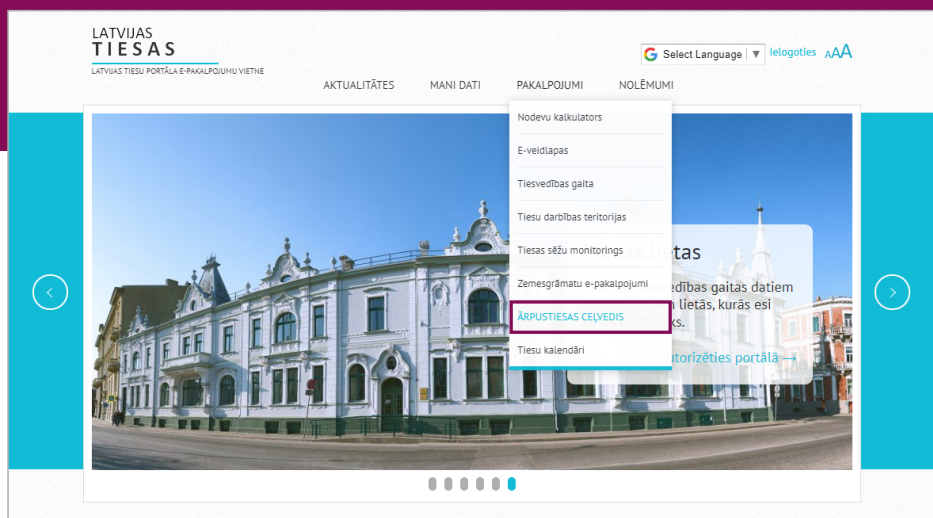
LATVIJAS
TIESAS
LATVIJAS TIESU PORTĀLA E-PAKALPOJUMU VIETNE

Select Language ▼ Ielogoties AAA

AKTUALITĀTES MANI DATI PAKALPOJUMI NOLĒMUMI

Nodevu kalkulators
E-veidlapas
Tiesvedības gaita
Tiesu darbības teritorijas
Tiesas sēžu monitorings
Zemesgrāmatu e-pakalpojumi
ĀRPUSTIESAS CEĻVEDIS
Tiesu kalendāri

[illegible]s lietas
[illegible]vedības gaitas datiem
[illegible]n lietās, kurās esi
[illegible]ks.
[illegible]utorizēties portālā →